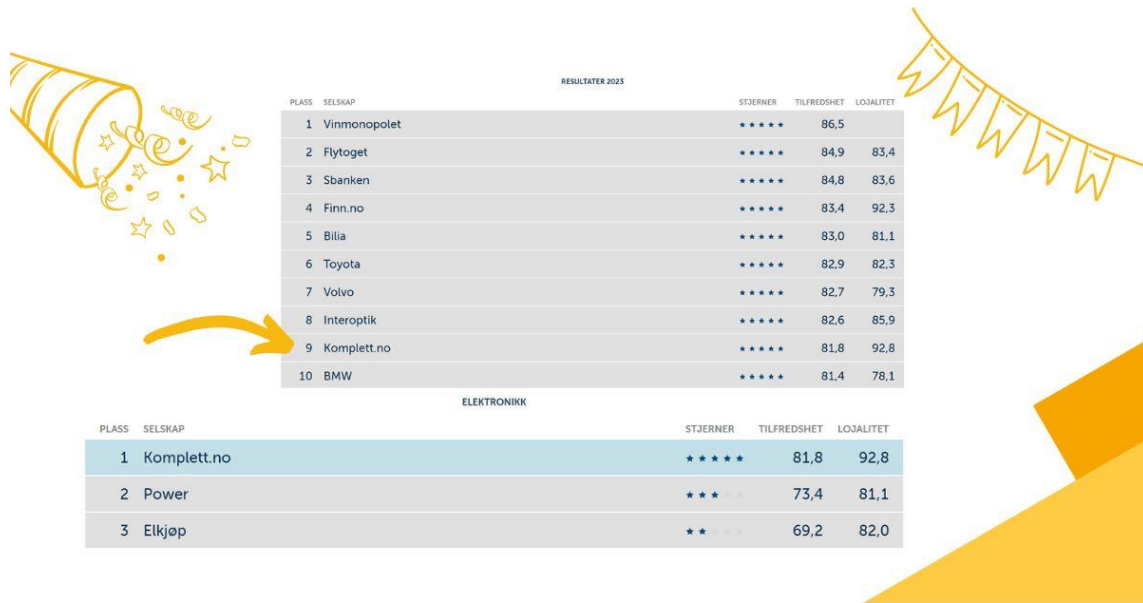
RESULTATER 2023

| PLASS | SELSKAP | STJERNER | TILFREDSHET | LOJALITET |
|---|---|---|---|---|
| 1 | Vinmonopolet | ★★★★★ | 86,5 | |
| 2 | Flytoget | ★★★★★ | 84,9 | 83,4 |
| 3 | Sbanken | ★★★★★ | 84,8 | 83,6 |
| 4 | Finn.no | ★★★★★ | 83,4 | 92,3 |
| 5 | Bilia | ★★★★★ | 83,0 | 81,1 |
| 6 | Toyota | ★★★★★ | 82,9 | 82,3 |
| 7 | Volvo | ★★★★★ | 82,7 | 79,3 |
| 8 | Interoptik | ★★★★★ | 82,6 | 85,9 |
| 9 | Komplett.no | ★★★★★ | 81,8 | 92,8 |
| 10 | BMW | ★★★★★ | 81,4 | 78,1 |

ELEKTRONIKK

| PLASS | SELSKAP | STJERNER | TILFREDSHET | LOJALITET |
|---|---|---|---|---|
| 1 | Komplett.no | ★★★★★ | 81,8 | 92,8 |
| 2 | Power | ★★★ | 73,4 | 81,1 |
| 3 | Elkjøp | ★★ | 69,2 | 82,0 |